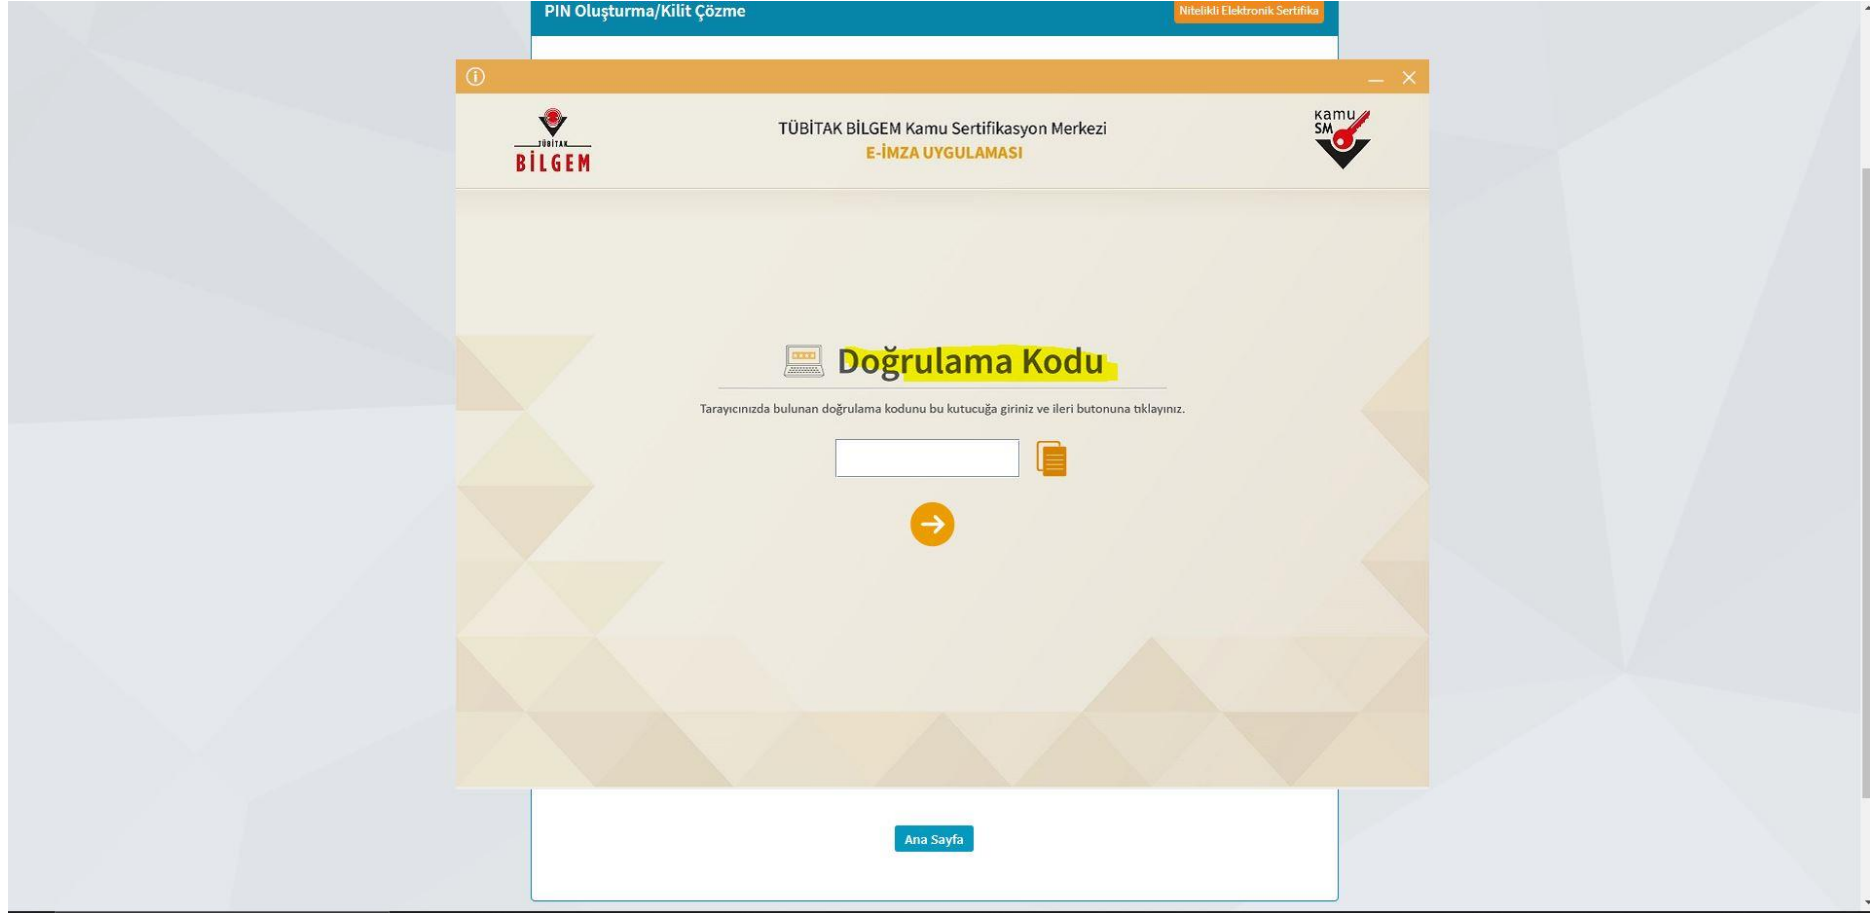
PIN Oluşturma/Kilit Çözme

Nitelikli Elektronik Sertifika

TÜBİTAK
BİLGEM

TÜBİTAK BİLGEM Kamu Sertifikasyon Merkezi
E-İMZA UYGULAMASI

Kamu SM

Doğrulama Kodu

Tarayıcınızda bulunan doğrulama kodunu bu kutucuğa giriniz ve ileri butonuna tıklayınız.

Ana Sayfa